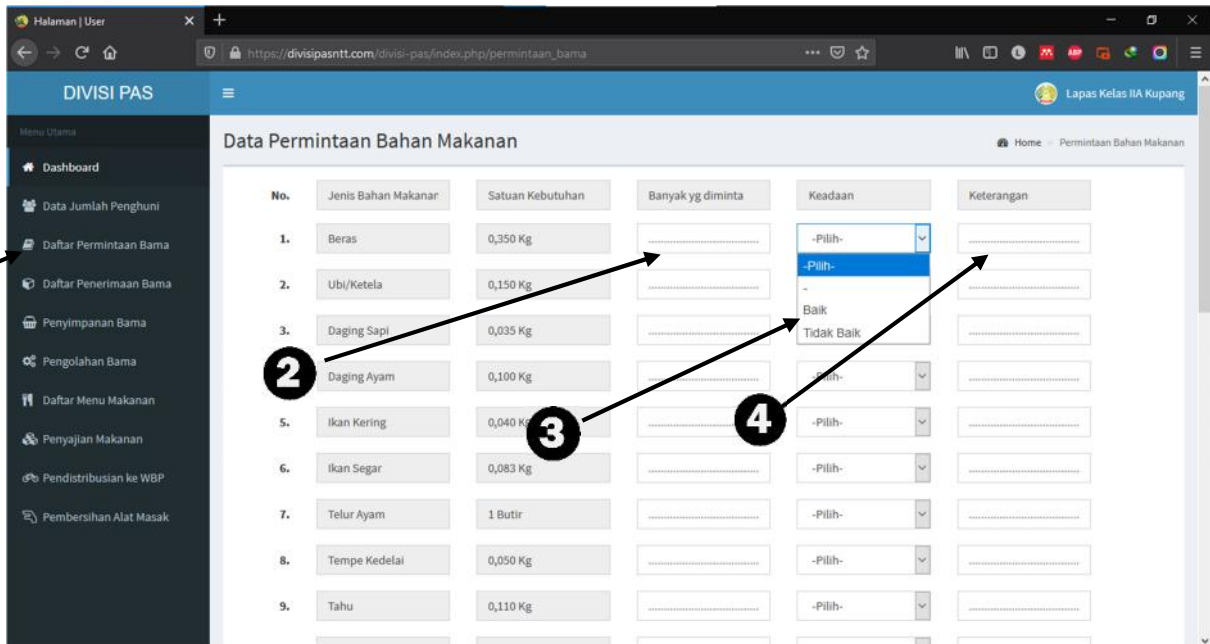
Halaman | User

https://divisipasntt.com/divisi-pas/index.php/permintaan_bama

DIVISI PAS

Lapas Kelas IIA Kupang

Menu Utama

Dashboard

Data Jumlah Penghuni

Daftar Permintaan Bama

Daftar Penerimaan Bama

Penyimpanan Bama

Pengolahan Bama

Daftar Menu Makanan

Penyajian Makanan

Pendistribusian ke WBP

Pembersihan Alat Masak

Data Permintaan Bahan Makanan

Home > Permintaan Bahan Makanan

| No. | Jenis Bahan Makanan | Satuan Kebutuhan | Banyak yg diminta | Keadaan | Keterangan |
|---|---|---|---|---|---|
| 1. | Beras | 0,350 Kg | | -Pilih- | |
| 2. | Ubi/Ketela | 0,150 Kg | | | |
| 3. | Daging Sapi | 0,035 Kg | | | |
| | Daging Ayam | 0,100 Kg | | -Pilih- | |
| 5. | Ikan Kering | 0,040 Kg | | -Pilih- | |
| 6. | Ikan Segar | 0,083 Kg | | -Pilih- | |
| 7. | Telur Ayam | 1 Butir | | -Pilih- | |
| 8. | Tempe Kedelai | 0,050 Kg | | -Pilih- | |
| 9. | Tahu | 0,110 Kg | | -Pilih- | |

-Pilih-
-
Baik
Tidak Baik

2

3

4